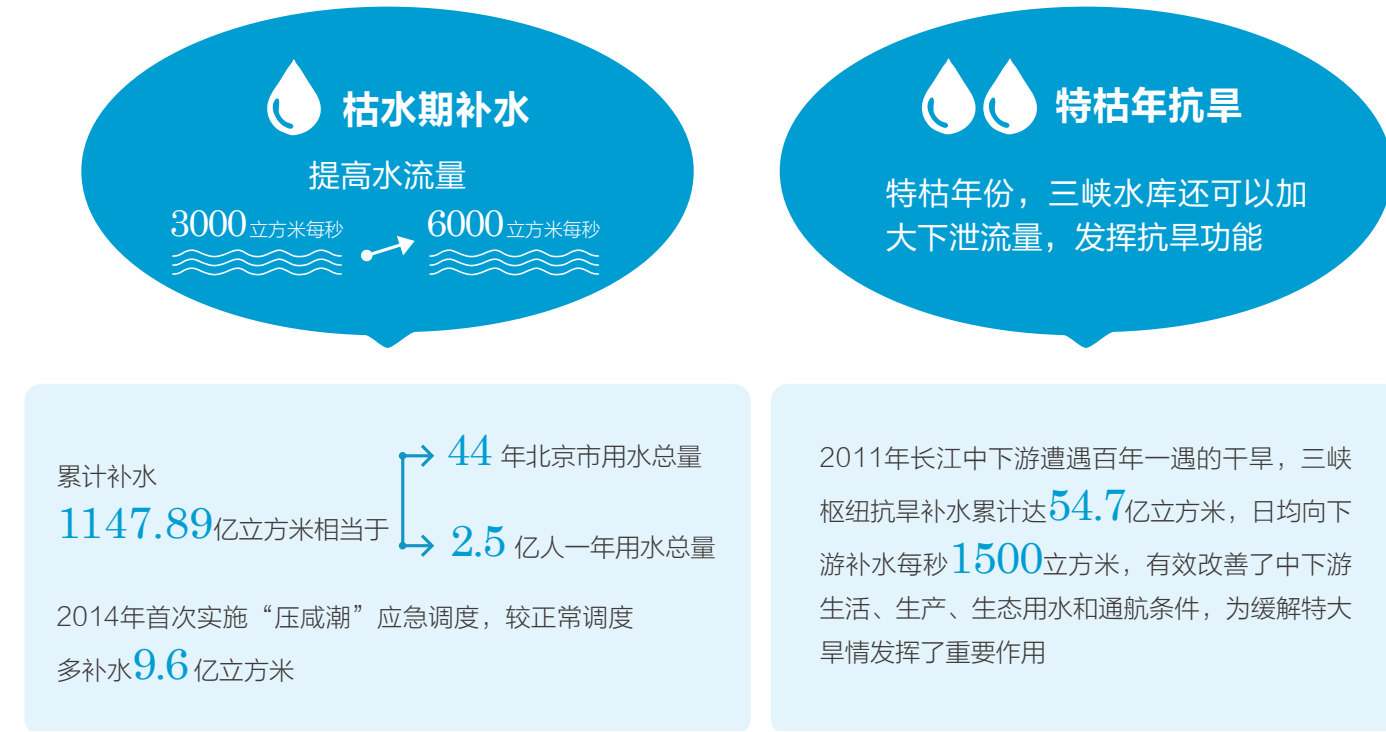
枯水期补水

提高水流量

3000立方米每秒 6000立方米每秒

特枯年抗旱

特枯年份，三峡水库还可以加大下泄流量，发挥抗旱功能

累计补水
1147.89亿立方米相当于

44 年北京市用水总量

2.5 亿人一年用水总量

2014年首次实施“压咸潮”应急调度，较正常调度多补水9.6亿立方米

2011年长江中下游遭遇百年一遇的干旱，三峡枢纽抗旱补水累计达54.7亿立方米，日均向下游补水每秒1500立方米，有效改善了中下游生活、生产、生态用水和通航条件，为缓解特大旱情发挥了重要作用